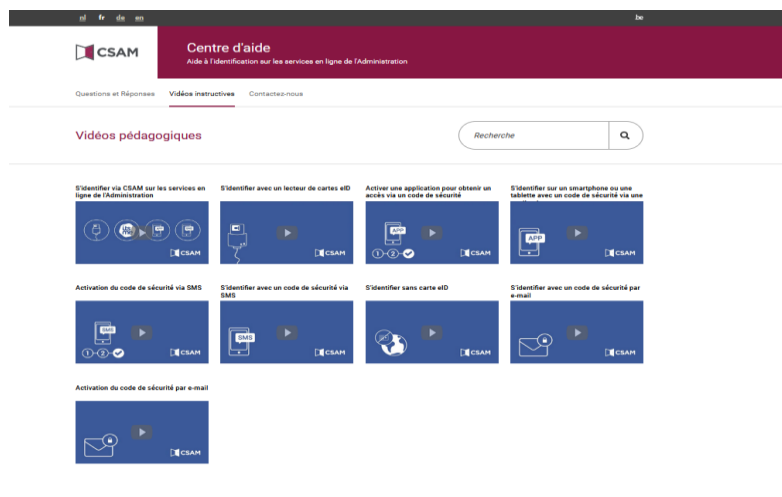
nl fr de en .be

CSAM

Centre d'aide

Aide à l'identification sur les services en ligne de l'Administration

Questions et Réponses Vidéos instructives Contactez-nous

Vidéos pédagogiques

Recherche

S'identifier via CSAM sur les services en ligne de l'Administration

CSAM

S'identifier avec un lecteur de cartes eID

CSAM

Activer une application pour obtenir un accès via un code de sécurité

APP

1 2

CSAM

S'identifier sur un smartphone ou une tablette avec un code de sécurité via une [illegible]

APP

CSAM

Activation du code de sécurité via SMS

SMS

1 2

CSAM

S'identifier avec un code de sécurité via SMS

SMS

CSAM

S'identifier sans carte eID

CSAM

S'identifier avec un code de sécurité par e-mail

CSAM

Activation du code de sécurité par e-mail

CSAM